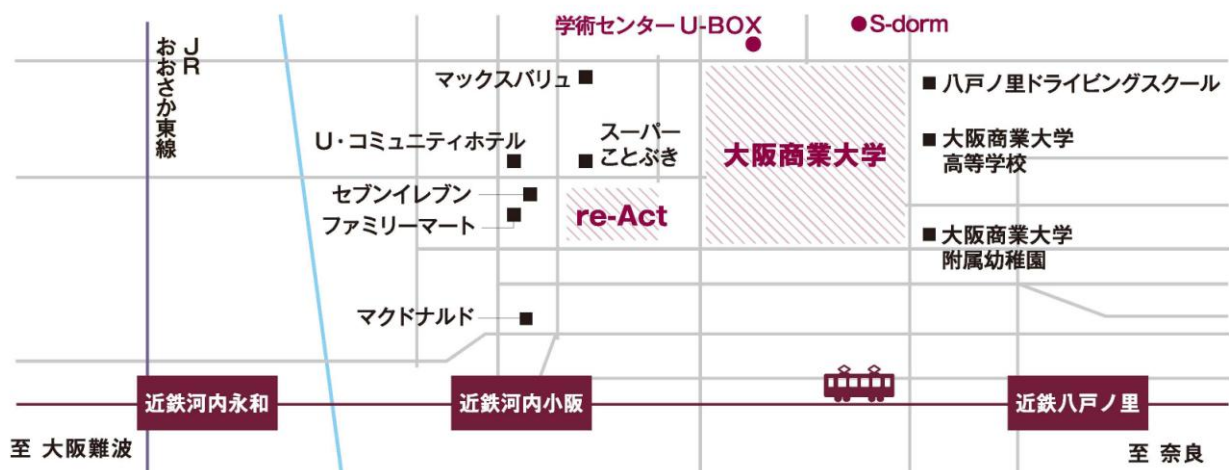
JR
おおさか東線

学術センター U-BOX

S-dorm

マックスバリュ

八戸ノ里ドライビングスクール

U・コミュニティホテル

スーパー
ことぶき

大阪商業大学

大阪商業大学
高等学校

セブンイレブン

ファミリーマート

re-Act

大阪商業大学
附属幼稚園

マクドナルド

近鉄河内永和

近鉄河内小阪

近鉄八戸ノ里

至 大阪難波

至 奈良